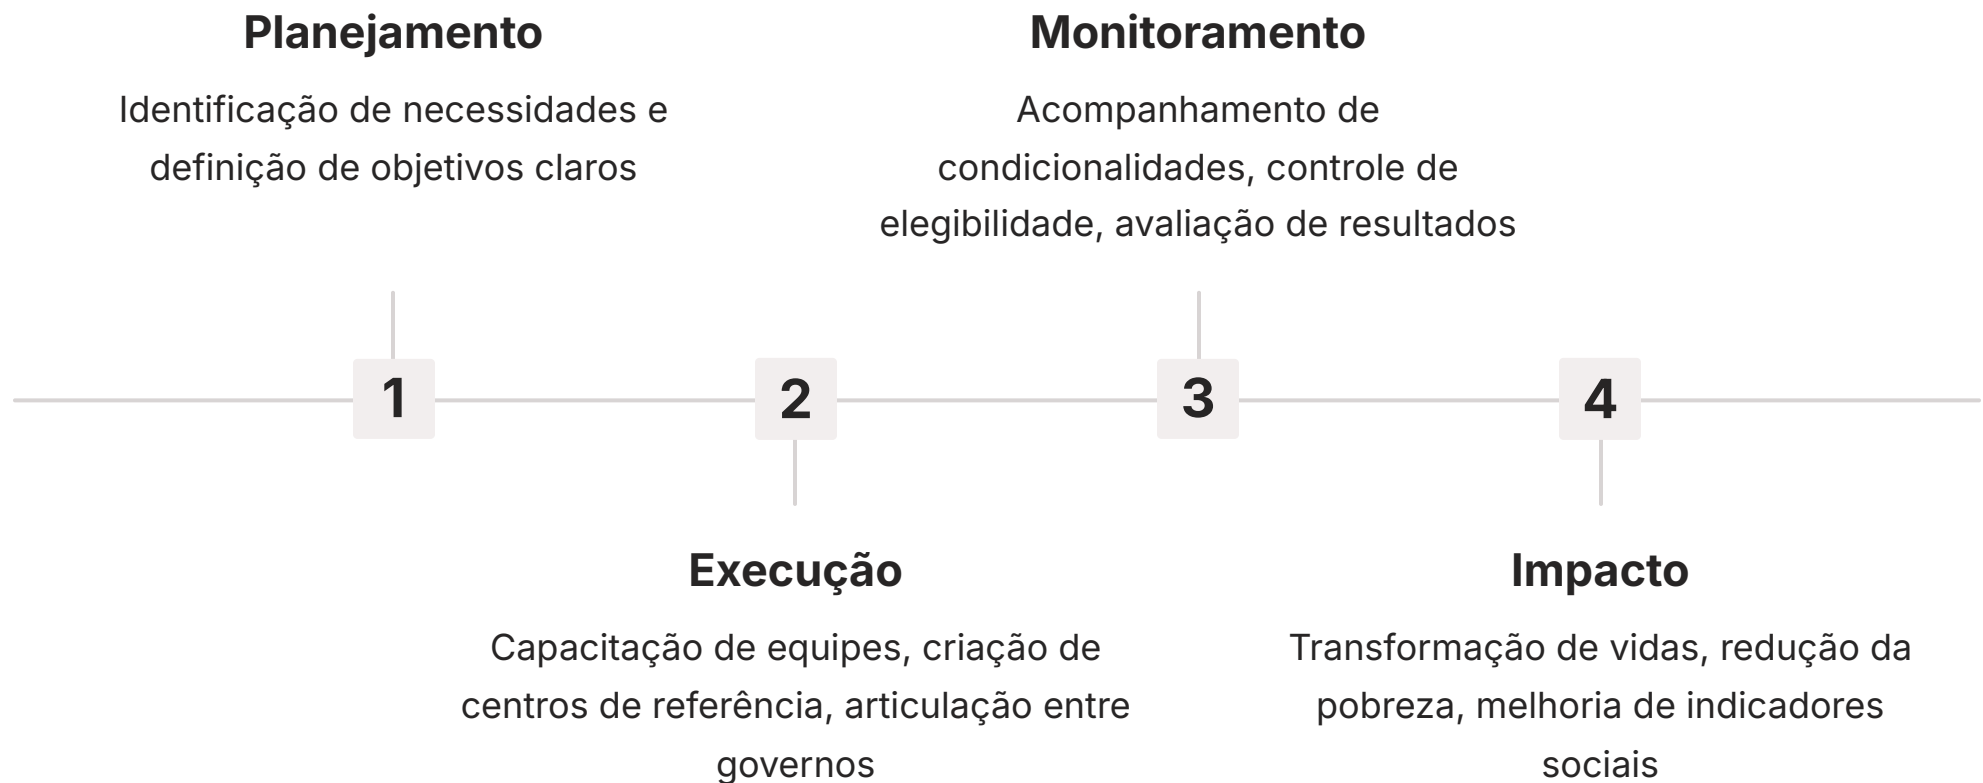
Planejamento

Identificação de necessidades e definição de objetivos claros

Monitoramento

Acompanhamento de condicionalidades, controle de elegibilidade, avaliação de resultados

1

2

3

4

Execução

Capacitação de equipes, criação de centros de referência, articulação entre governos

Impacto

Transformação de vidas, redução da pobreza, melhoria de indicadores sociais